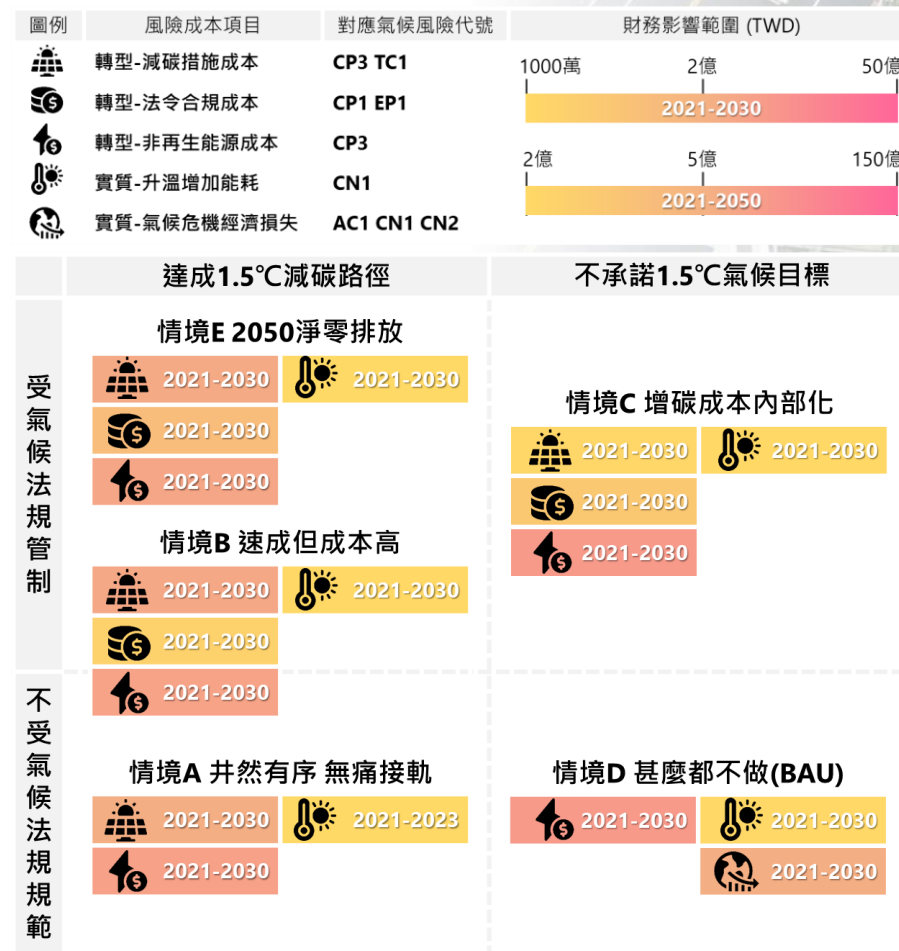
| 圖例 | 風險成本項目 | 對應氣候風險代號 |
|---|---|---|
| | 轉型-減碳措施成本 | CP3 TC1 |
| | 轉型-法令合規成本 | CP1 EP1 |
| | 轉型-非再生能源成本 | CP3 |
| | 實質-升溫增加能耗 | CN1 |
| | 實質-氣候危機經濟損失 | AC1 CN1 CN2 |

財務影響範圍 (TWD)

1000萬 2億 50億
2021-2030

2億 5億 150億
2021-2050

達成1.5℃減碳路徑

不承諾1.5℃氣候目標

受氣候法規管制

情境E 2050淨零排放
2021-2030 2021-2030
2021-2030
2021-2030

情境C 增碳成本內部化
2021-2030 2021-2030
2021-2030
2021-2030

情境B 速成但成本高
2021-2030 2021-2030
2021-2030
2021-2030

不受氣候法規規範

情境A 井然有序 無痛接軌
2021-2030 2021-2023
2021-2030

情境D 甚麼都不做(BAU)
2021-2030 2021-2030
2021-2030